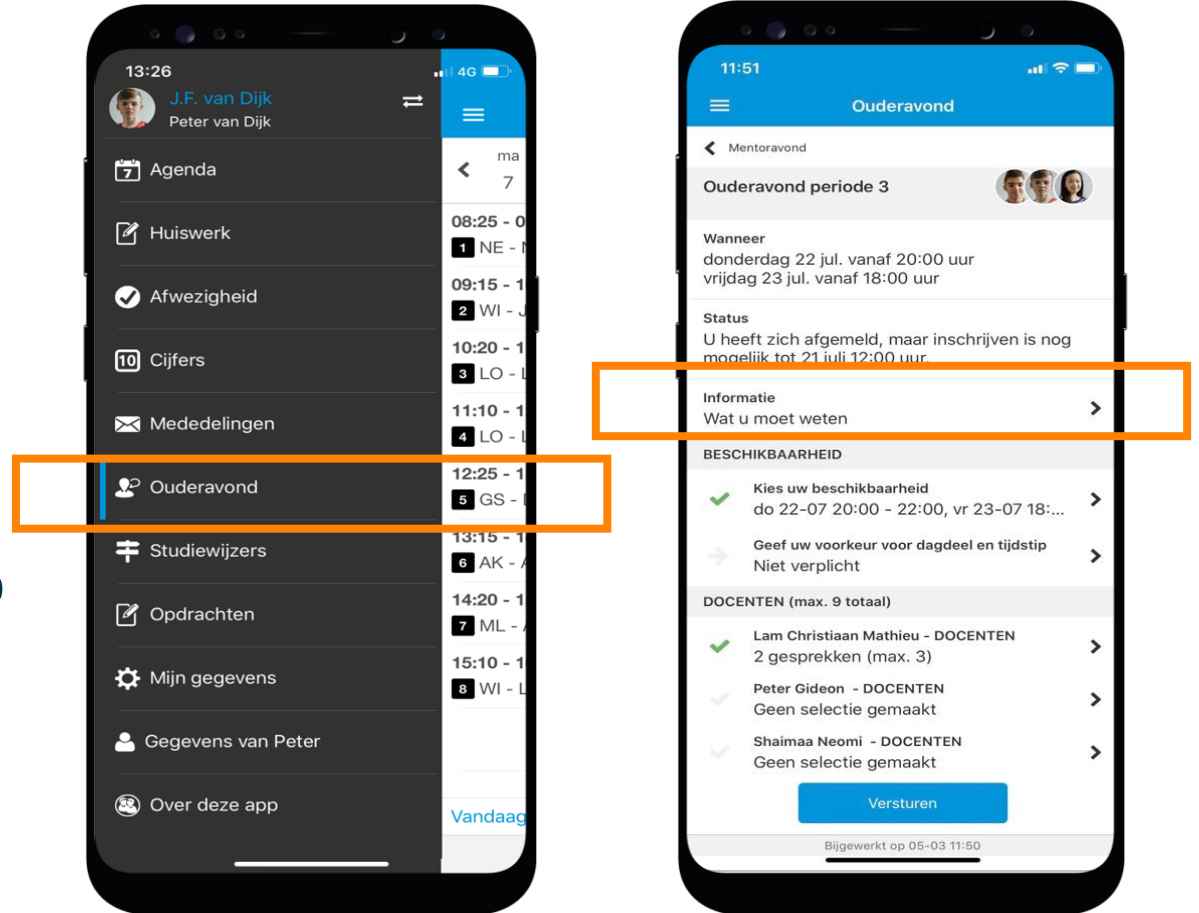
13:26

4G

J.F. van Dijk

Peter van Dijk

7 Agenda

Huiswerk

Afwezigheid

10 Cijfers

Mededelingen

Ouderavond

Studiewijzers

Opdrachten

Mijn gegevens

Gegevens van Peter

Over deze app

ma

7

08:25 - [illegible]

1 NE - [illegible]

09:15 - 1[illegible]

2 WI - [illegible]

10:20 - 1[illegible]

3 LO - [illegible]

11:10 - 1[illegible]

4 LO - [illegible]

12:25 - 1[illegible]

5 GS - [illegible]

13:15 - 1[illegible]

6 AK - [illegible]

14:20 - 1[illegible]

7 ML - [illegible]

15:10 - 1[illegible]

8 WI - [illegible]

Vandaag

11:51

Ouderavond

Mentoravond

Ouderavond periode 3

Wanneer

donderdag 22 jul. vanaf 20:00 uur

vrijdag 23 jul. vanaf 18:00 uur

Status

U heeft zich afgemeld, maar inschrijven is nog mogelijk tot 21 juli 12:00 uur.

Informatie

Wat u moet weten

BESCHIKBAARHEID

Kies uw beschikbaarheid

do 22-07 20:00 - 22:00, vr 23-07 18:...

Geef uw voorkeur voor dagdeel en tijdstip

Niet verplicht

DOCENTEN (max. 9 totaal)

Lam Christiaan Mathieu - DOCENTEN

2 gesprekken (max. 3)

Peter Gideon - DOCENTEN

Geen selectie gemaakt

Shaimaa Neomi - DOCENTEN

Geen selectie gemaakt

Versturen

Bijgewerkt op 05-03 11:50